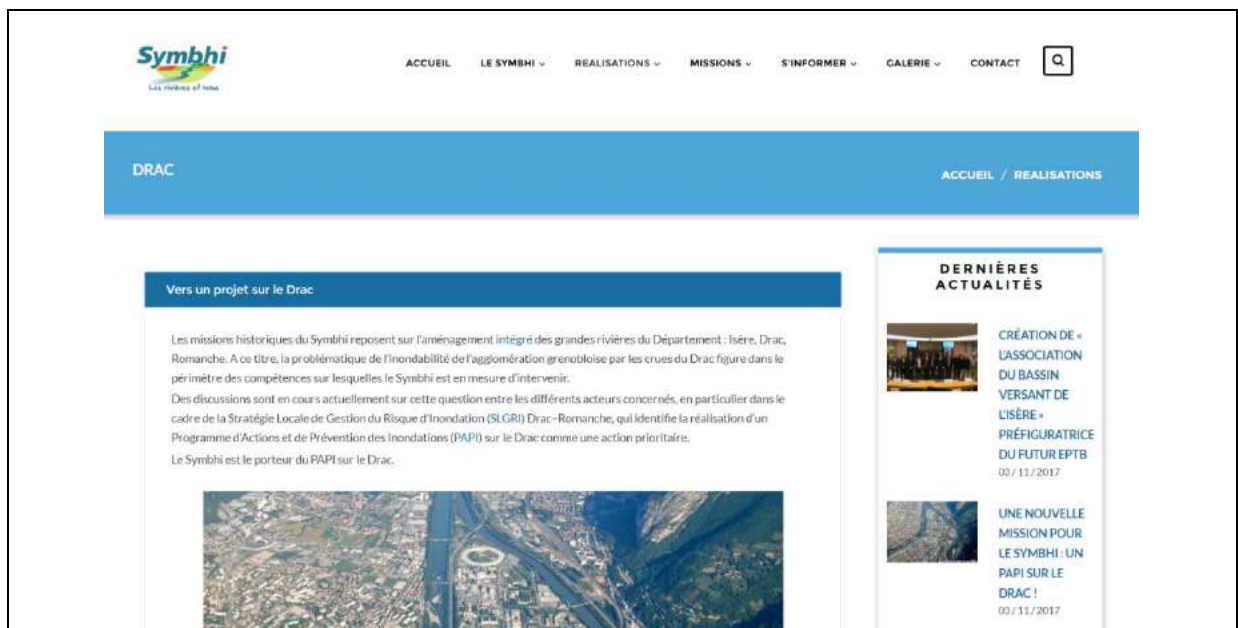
Symbhi
Les rivières et vous

ACCUEIL LE SYMBHI REALISATIONS MISSIONS S'INFORMER GALERIE CONTACT

DRAC

ACCUEIL / REALISATIONS

Vers un projet sur le Drac

Les missions historiques du Symbhi reposent sur l'aménagement intégré des grandes rivières du Département : Isère, Drac, Romanche. A ce titre, la problématique de l'inondabilité de l'agglomération grenobloise par les crues du Drac figure dans le périmètre des compétences sur lesquelles le Symbhi est en mesure d'intervenir.
Des discussions sont en cours actuellement sur cette question entre les différents acteurs concernés, en particulier dans le cadre de la Stratégie Locale de Gestion du Risque d'Inondation (SLGRI) Drac-Romanche, qui identifie la réalisation d'un Programme d'Actions et de Prévention des Inondations (PAPI) sur le Drac comme une action prioritaire.
Le Symbhi est le porteur du PAPI sur le Drac.

DERNIÈRES ACTUALITÉS

CRÉATION DE « L'ASSOCIATION DU BASSIN VERSANT DE L'ISÈRE » PRÉFIGURATRICE DU FUTUR EPTB
03/11/2017

UNE NOUVELLE MISSION POUR LE SYMBHI : UN PAPI SUR LE DRAC !
03/11/2017